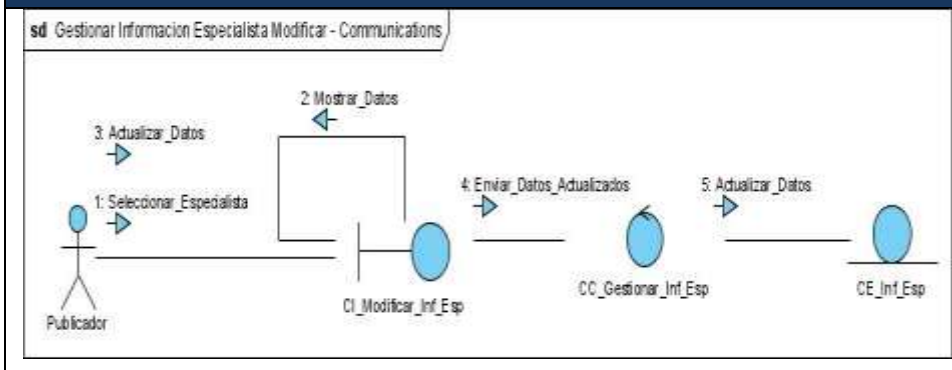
sd Gestionar Informacion Especialista Modificar - Communications

2: Mostrar_Datos

3: Actualizar_Datos

1: Seleccionar_Especialista

4: Enviar_Datos_Actualizados

5: Actualizar_Datos

Publicador

CI_Modificar_Inf_Esp

CC_Gestionar_Inf_Esp

CE_Inf_Esp